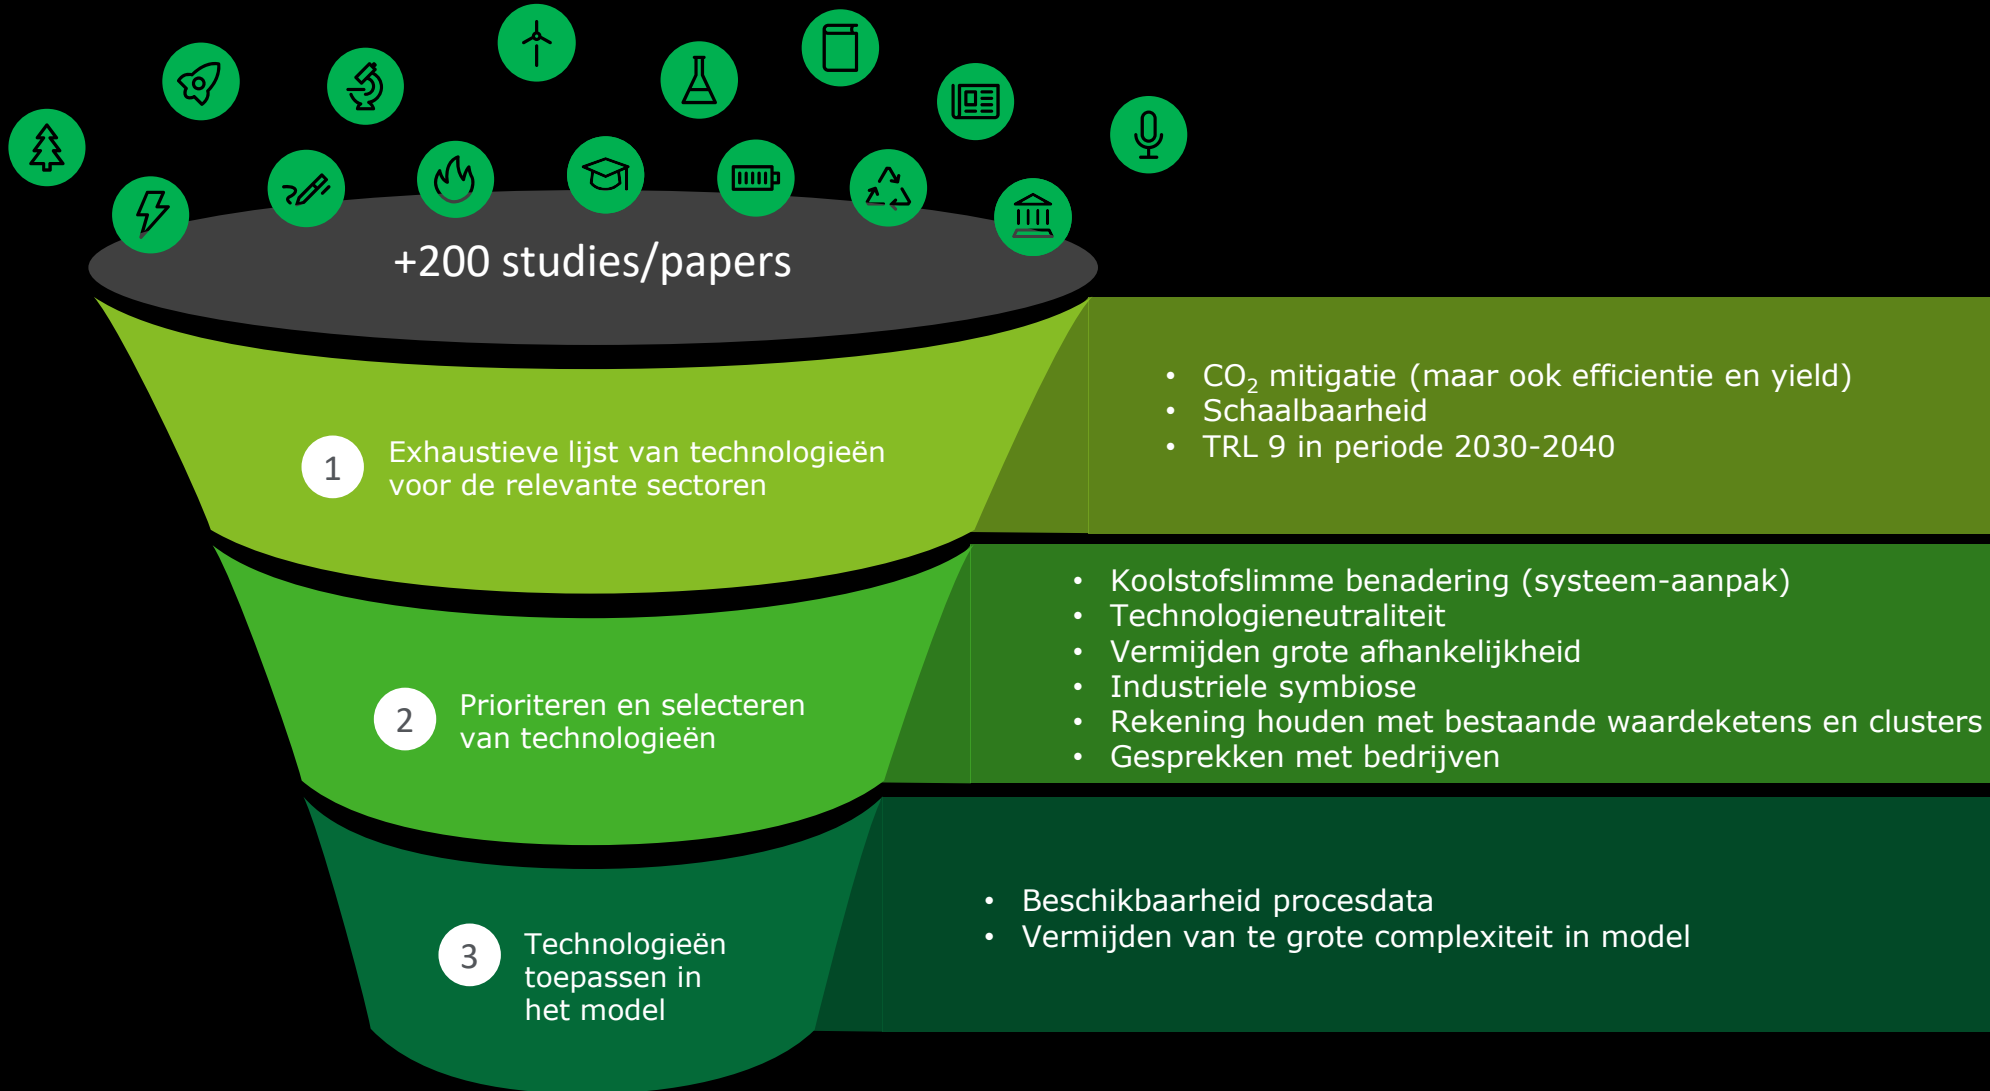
+200 studies/papers

1 Exhaustieve lijst van technologieën voor de relevante sectoren

• $CO_2$ mitigatie (maar ook efficientie en yield)
• Schaalbaarheid
• TRL 9 in periode 2030-2040

2 Prioriteren en selecteren van technologieën

• Koolstofslimme benadering (systeem-aanpak)
• Technologieneutraliteit
• Vermijden grote afhankelijkheid
• Industriele symbiose
• Rekening houden met bestaande waardeketens en clusters
• Gesprekken met bedrijven

3 Technologieën toepassen in het model

• Beschikbaarheid procesdata
• Vermijden van te grote complexiteit in model